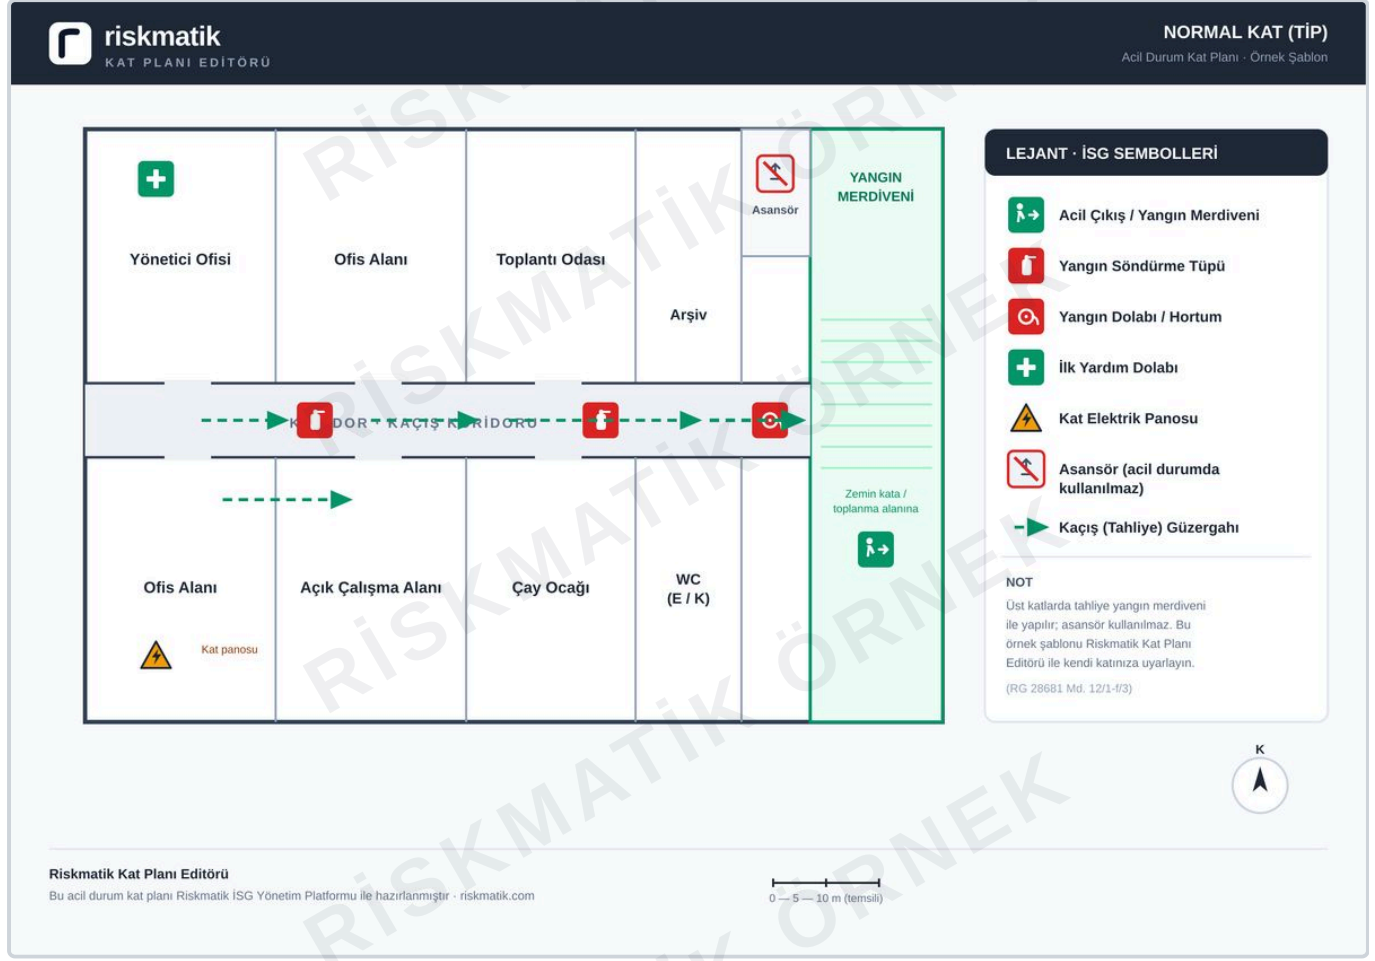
riskmatik
KAT PLANI EDİTÖRÜ

NORMAL KAT (TİP)
Acil Durum Kat Planı · Örnek Şablon

Yönetici Ofisi

Ofis Alanı

Toplantı Odası

Arşiv

Asansör

YANGIN MERDİVENİ

K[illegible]DOR · KAÇIŞ K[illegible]RİDORU

Ofis Alanı

Kat panosu

Açık Çalışma Alanı

Çay Ocağı

WC
(E / K)

Zemin kata / toplanma alanına

LEJANT · İSG SEMBOLLERİ

Acil Çıkış / Yangın Merdiveni

Yangın Söndürme Tüpü

Yangın Dolabı / Hortum

İlk Yardım Dolabı

Kat Elektrik Panosu

Asansör (acil durumda kullanılmaz)

Kaçış (Tahliye) Güzergahı

NOT

Üst katlarda tahliye yangın merdiveni ile yapılır; asansör kullanılmaz. Bu örnek şablonu Riskmatik Kat Planı Editörü ile kendi katınıza uyarlayın.

(RG 28681 Md. 12/1-f/3)

K

Riskmatik Kat Planı Editörü

Bu acil durum kat planı Riskmatik İSG Yönetim Platformu ile hazırlanmıştır · riskmatik.com

0 — 5 — 10 m (temsili)

RİSKMATİK ÖRNEK
RİSKMATİK ÖRNEK
RİSKMATİK ÖRNEK